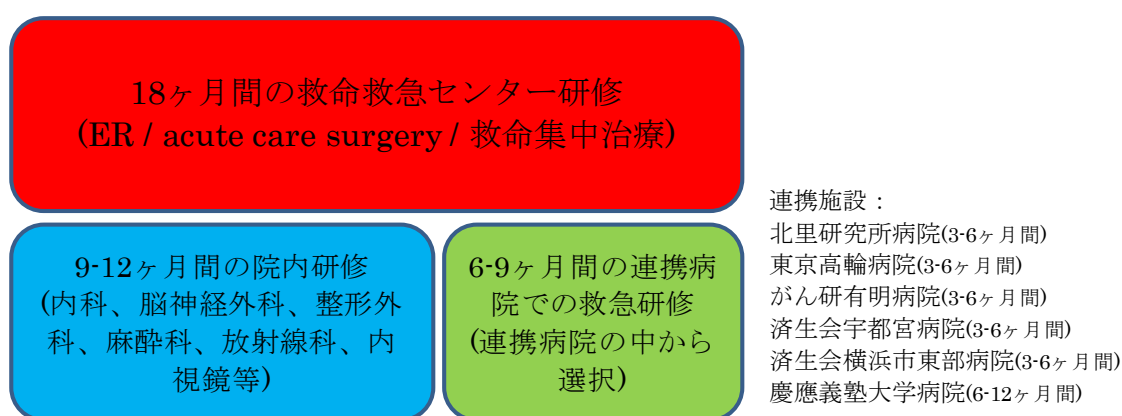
18ヶ月間の救命救急センター研修
（ER / acute care surgery / 救命集中治療）

9-12ヶ月間の院内研修
（内科、脳神経外科、整形外科、麻酔科、放射線科、内視鏡等）

6-9ヶ月間の連携病院での救急研修
（連携病院の中から選択）

連携施設：
北里研究所病院(3-6ヶ月間)
東京高輪病院(3-6ヶ月間)
がん研有明病院(3-6ヶ月間)
済生会宇都宮病院(3-6ヶ月間)
済生会横浜市東部病院(3-6ヶ月間)
慶應義塾大学病院(6-12ヶ月間)